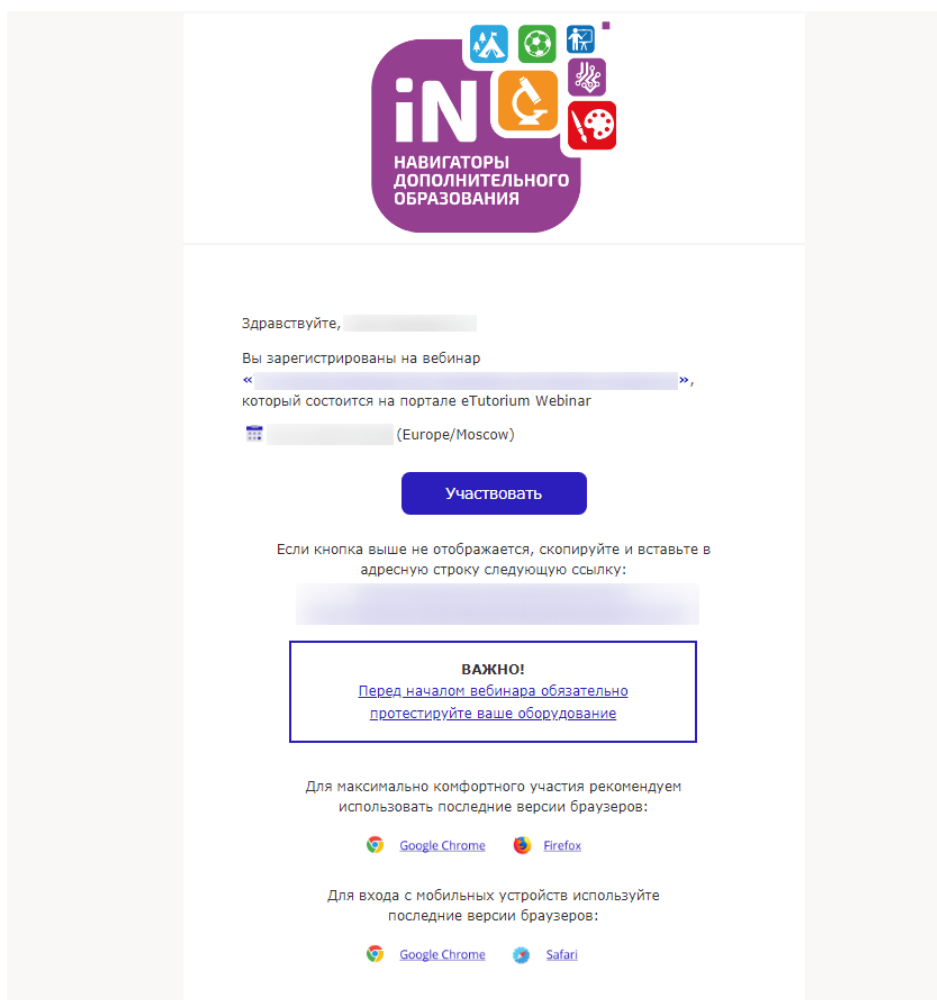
iN
НАВИГАТОРЫ ДОПОЛНИТЕЛЬНОГО ОБРАЗОВАНИЯ

Здравствуйте, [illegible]

Вы зарегистрированы на вебинар «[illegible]», который состоится на портале eTutorium Webinar

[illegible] (Europe/Moscow)

Участвовать

Если кнопка выше не отображается, скопируйте и вставьте в адресную строку следующую ссылку:

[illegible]

ВАЖНО!
Перед началом вебинара обязательно протестируйте ваше оборудование

Для максимально комфортного участия рекомендуем использовать последние версии браузеров:

Google Chrome Firefox

Для входа с мобильных устройств используйте последние версии браузеров:

Google Chrome Safari